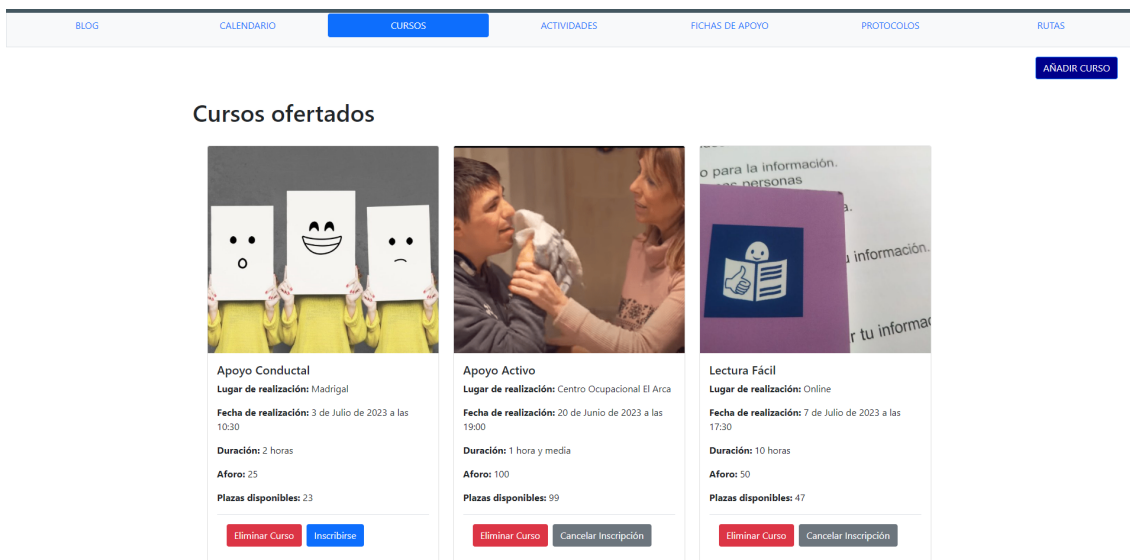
BLOG CALENDARIO CURSOS ACTIVIDADES FICHAS DE APOYO PROTOCOLOS RUTAS

AÑADIR CURSO

Cursos ofertados

o para la información.
personas
información.
r tu informac

Apoyo Conductal
Lugar de realización: Madrigal
Fecha de realización: 3 de Julio de 2023 a las 10:30
Duración: 2 horas
Aforo: 25
Plazas disponibles: 23
Eliminar Curso Inscribirse

Apoyo Activo
Lugar de realización: Centro Ocupacional El Arca
Fecha de realización: 20 de Junio de 2023 a las 19:00
Duración: 1 hora y media
Aforo: 100
Plazas disponibles: 99
Eliminar Curso Cancelar Inscripción

Lectura Fácil
Lugar de realización: Online
Fecha de realización: 7 de Julio de 2023 a las 17:30
Duración: 10 horas
Aforo: 50
Plazas disponibles: 47
Eliminar Curso Cancelar Inscripción